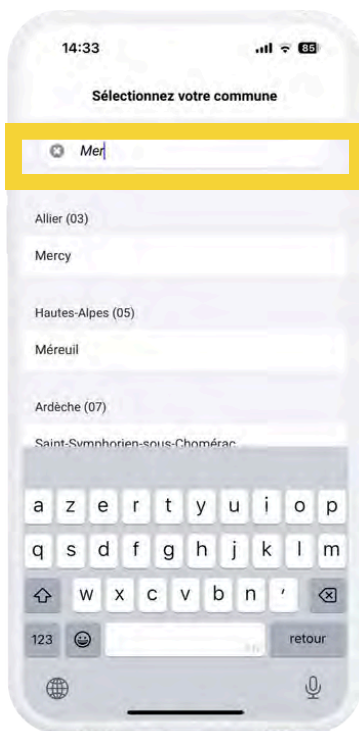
14:33

85

Sélectionnez votre commune

Mer

Allier (03)

Mercy

Hautes-Alpes (05)

Méreuil

Ardèche (07)

Saint-Symphorien-sous-Chomérac

a z e r t y u i o p

q s d f g h j k l m

w x c v b n '

123

retour